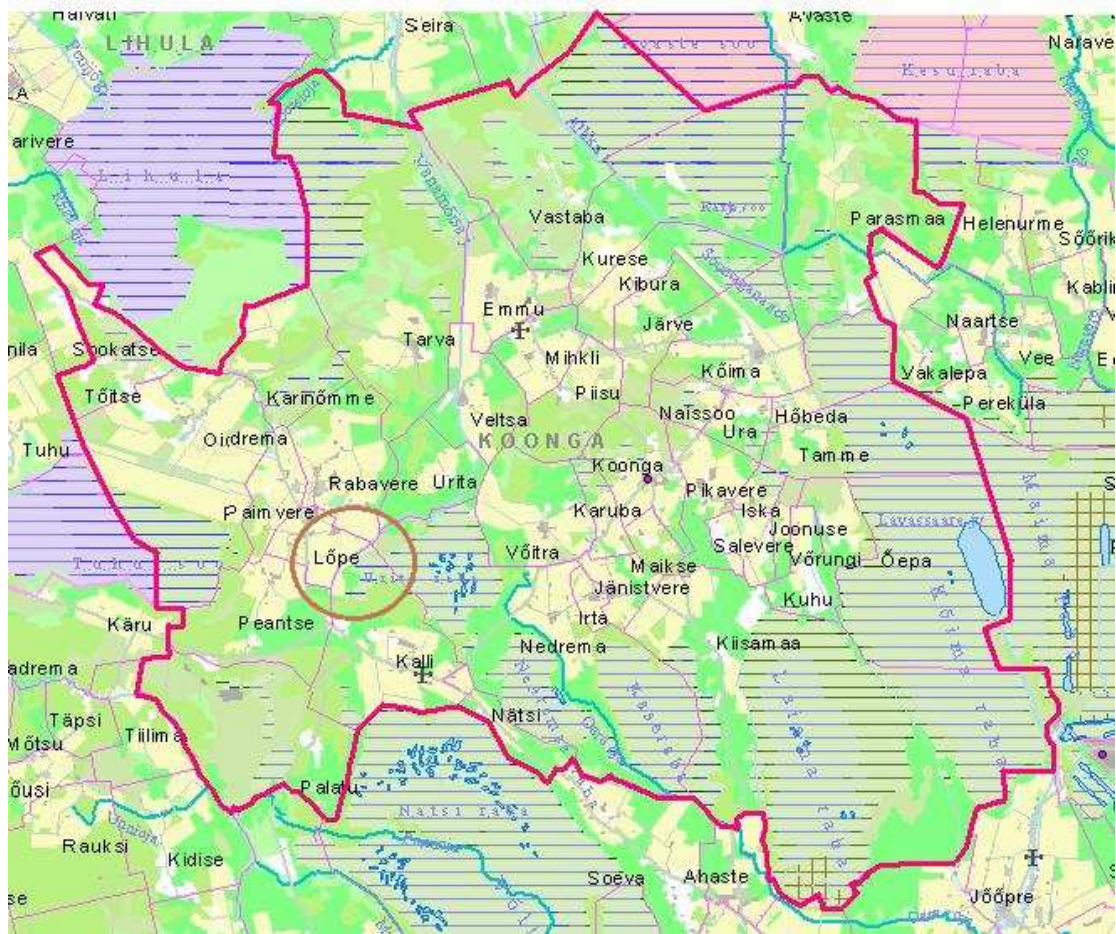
Haivati
LIHULA
Seira
Avaste
Naravere
Avaste soo
Kesu raba
LA
arivere
Lihula
Vastaba
Parasmaa
Helenurme
Sõõrike
Kurese
Kibura
Kablima
Emmu
Järve
Naartse
Tarva
Mihkli
nila
Sookatse
Kõima
Vakalepa
Vee
E
Piisu
Tõitse
Karinõmme
Veltsa
Naissoo
Hõbeda
Perekula
KOONGA
Ura
Oidrema
Tuhu
Koonga
Tamme
Rabavere
Urita
Pikavere
S
Paimvere
Karuba
Iska
Joonuse
Lavassaare
Lõpe
Salevere
Võitra
Maikse
Võrungi
Õepa
Tuhu soo
Jänistvere
Kuhu
Käru
Peantse
Irta
Kiisamaa
Nedrema
adrema
Kalli
Nätsi
Täpsi
Tiilima
Mõtsu
õusi
Palatu
Nätsi raba
Rauksi
Kidise
Soeva
Ahaste
Jõõpre
se